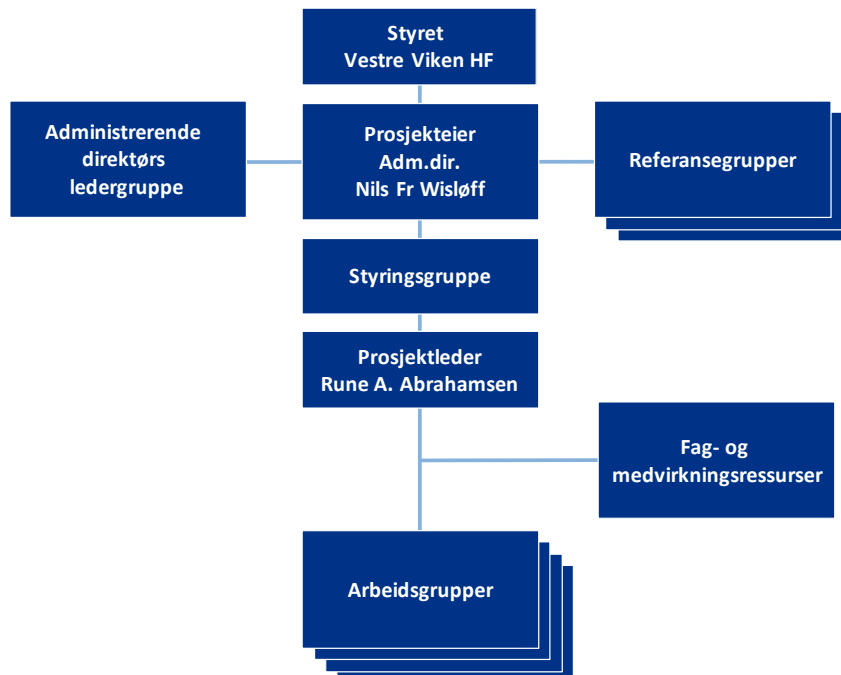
Styret
Vestre Viken HF

Administrerende direktørs ledergruppe

Prosjekteier
Adm.dir.
Nils Fr Wisløff

Referansegrupper

Styringsgruppe

Prosjektleder
Rune A. Abrahamsen

Fag- og medvirkningsressurser

Arbeidsgrupper